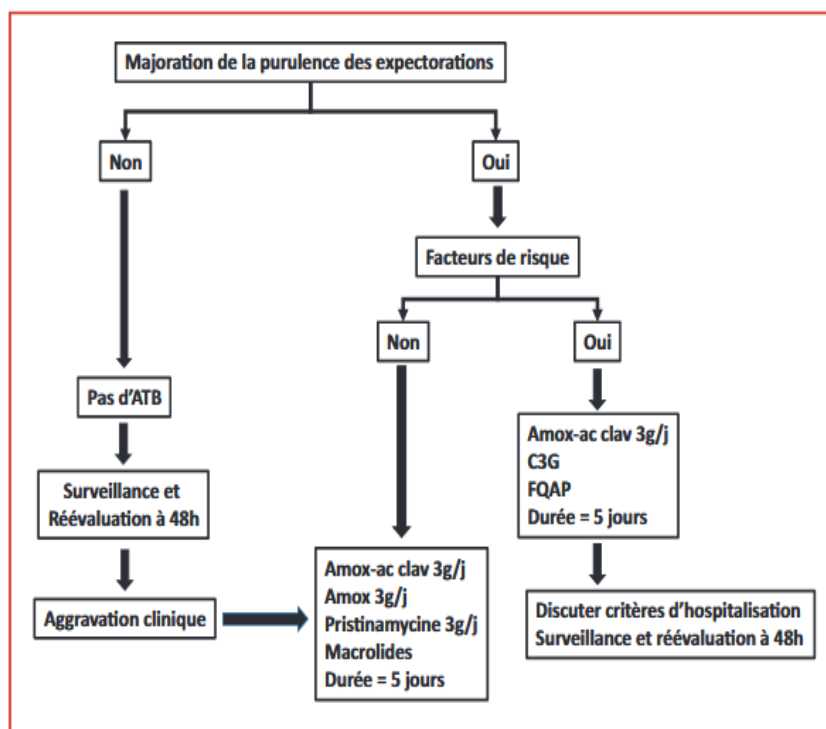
Majoration de la purulence des expectorations

Non

Oui

Facteurs de risque

Non

Oui

Pas d'ATB

Amox-ac clav 3g/j
C3G
FQAP
Durée = 5 jours

Surveillance et Réévaluation à 48h

Aggravation clinique

Amox-ac clav 3g/j
Amox 3g/j
Pristinamycine 3g/j
Macrolides
Durée = 5 jours

Discuter critères d'hospitalisation
Surveillance et réévaluation à 48h